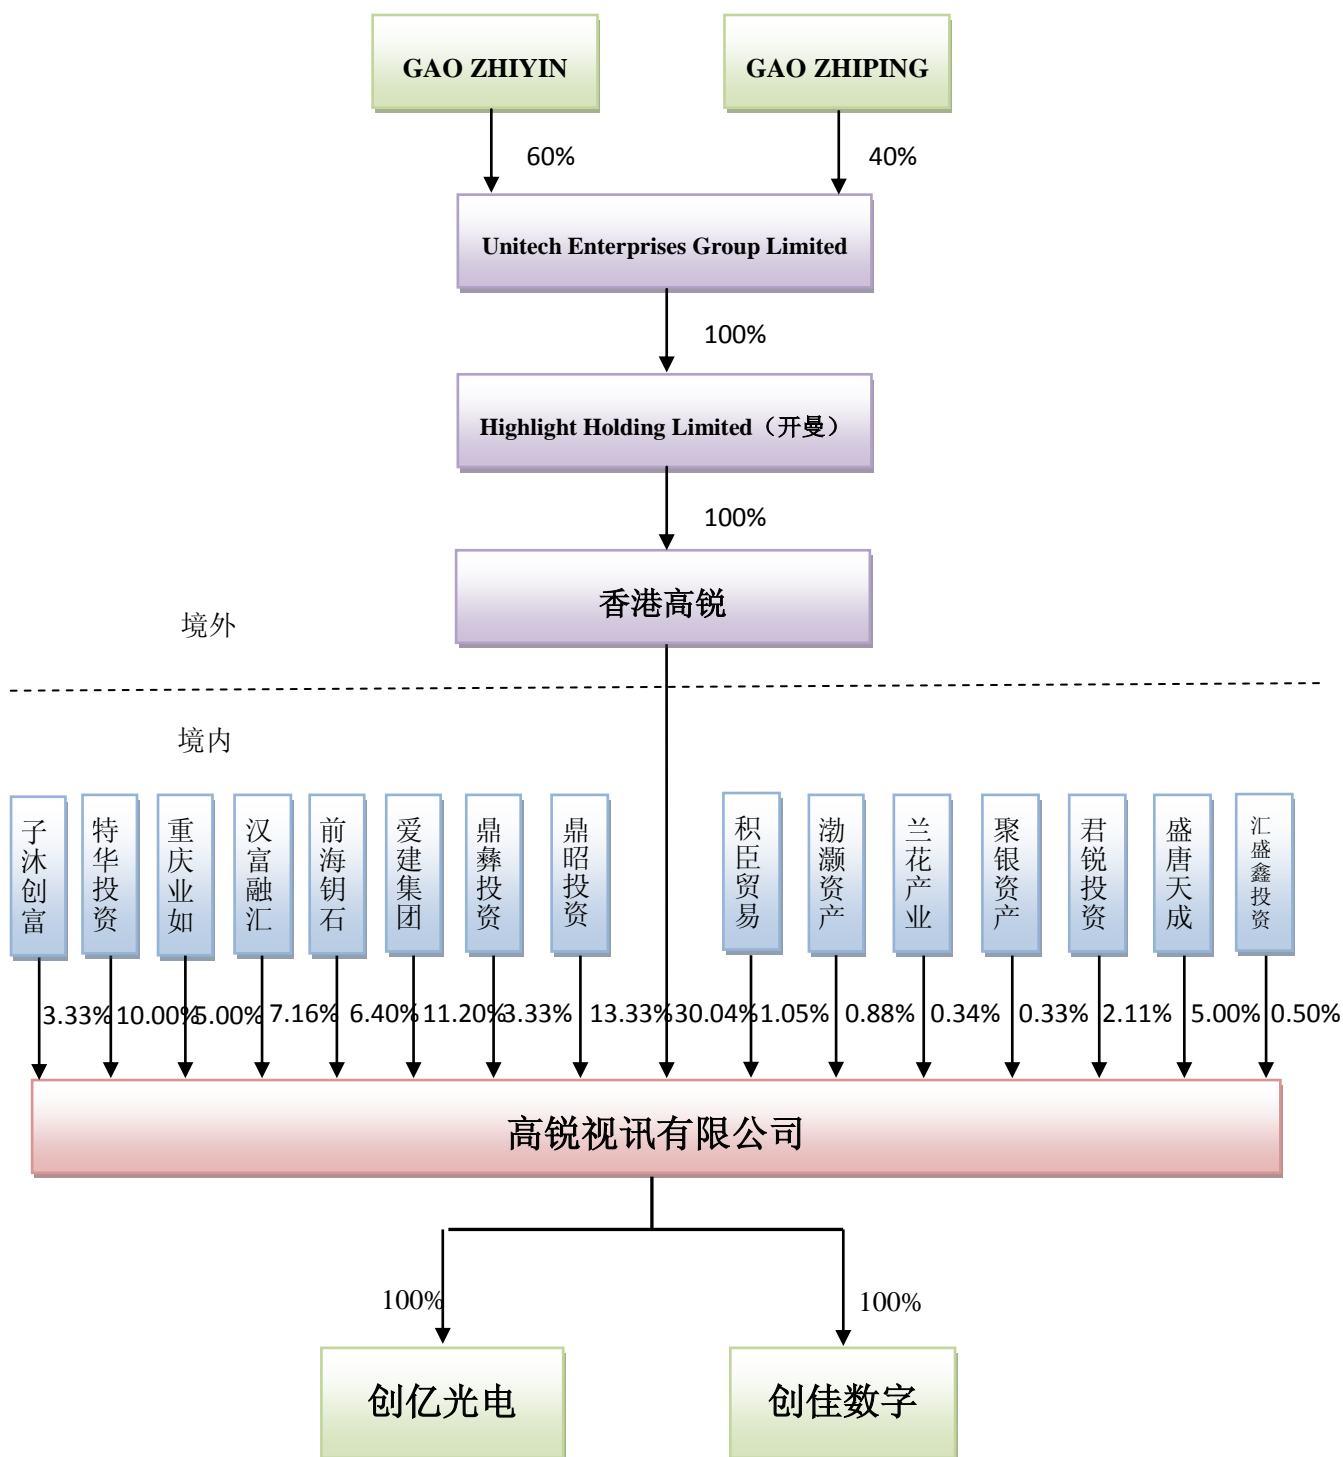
GAO ZHIYIN

GAO ZHIPING

60%

40%

Unitech Enterprises Group Limited

100%

Highlight Holding Limited（开曼）

100%

香港高锐

境外

境内

子沭创富

特华投资

重庆业如

汉富融汇

前海钥石

爱建集团

鼎彝投资

鼎昭投资

积臣贸易

渤灏资产

兰花产业

聚银资产

君锐投资

盛唐天成

汇盛鑫投资

3.33%

10.00%

5.00%

7.16%

6.40%

11.20%

3.33%

13.33%

30.04%

1.05%

0.88%

0.34%

0.33%

2.11%

5.00%

0.50%

高锐视讯有限公司

100%

100%

创亿光电

创佳数字